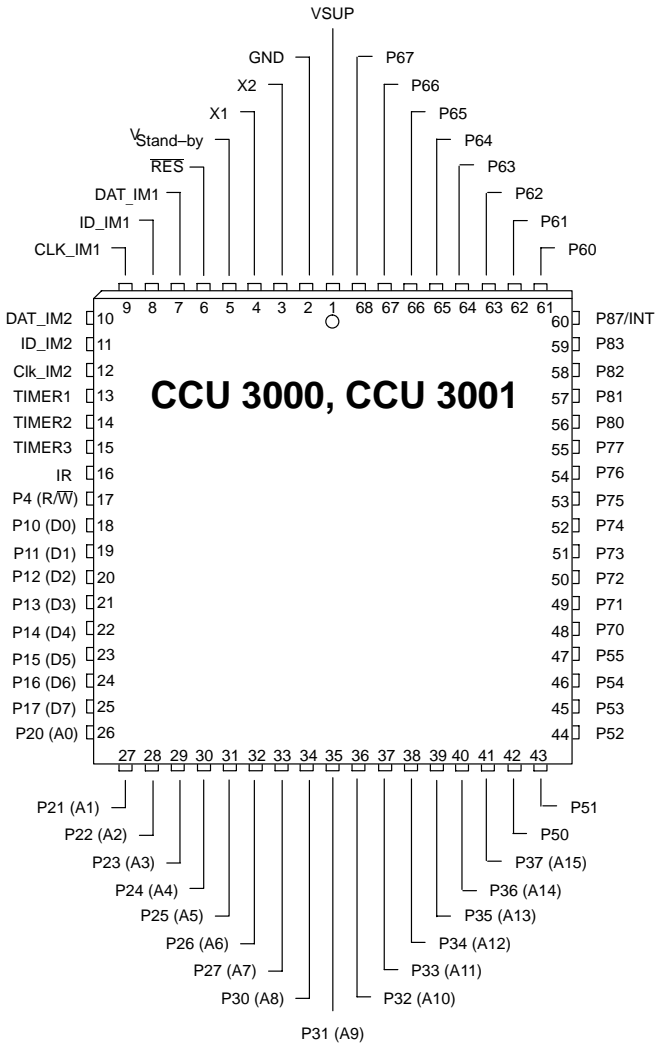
VSUP

GND
P67
X2
P66
X1
P65
$V_{Stand-by}$
P64
$\overline{RES}$
P63
DAT_IM1
P62
ID_IM1
P61
CLK_IM1
P60

9 8 7 6 5 4 3 2 1 68 67 66 65 64 63 62 61

DAT_IM2 10
ID_IM2 11
Clk_IM2 12
TIMER1 13
TIMER2 14
TIMER3 15
IR 16
P4 (R/$\overline{W}$) 17
P10 (D0) 18
P11 (D1) 19
P12 (D2) 20
P13 (D3) 21
P14 (D4) 22
P15 (D5) 23
P16 (D6) 24
P17 (D7) 25
P20 (A0) 26

CCU 3000, CCU 3001

60 P87/INT
59 P83
58 P82
57 P81
56 P80
55 P77
54 P76
53 P75
52 P74
51 P73
50 P72
49 P71
48 P70
47 P55
46 P54
45 P53
44 P52

27 28 29 30 31 32 33 34 35 36 37 38 39 40 41 42 43

P21 (A1)
P51
P22 (A2)
P50
P23 (A3)
P37 (A15)
P24 (A4)
P36 (A14)
P25 (A5)
P35 (A13)
P26 (A6)
P34 (A12)
P27 (A7)
P33 (A11)
P30 (A8)
P32 (A10)
P31 (A9)